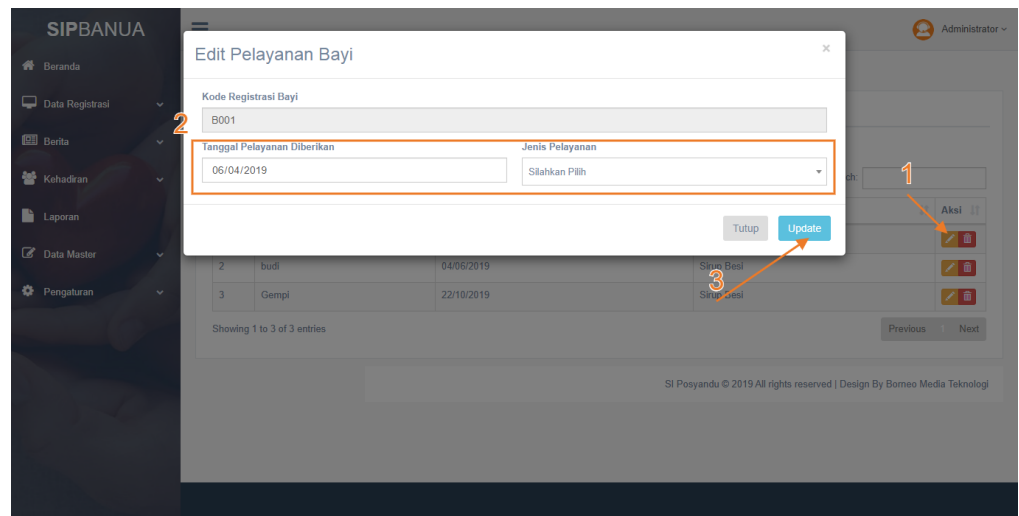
SIPBANUA

Beranda
Data Registrasi
Berita
Kehadiran
Laporan
Data Master
Pengaturan

Administrator

Edit Pelayanan Bayi

×

Kode Registrasi Bayi

B001

2

Tanggal Pelayanan Diberikan

06/04/2019

Jenis Pelayanan

Silahkan Pilih

Tutup

Update

1

3

ch:

Aksi

| | | | | |
|---|---|---|---|---|
| 2 | budi | 04/06/2019 | Sirup Besi | |
| 3 | Gempi | 22/10/2019 | Sirup Besi | |

Showing 1 to 3 of 3 entries

Previous 1 Next

SI Posyandu © 2019 All rights reserved | Design By Borneo Media Teknologi